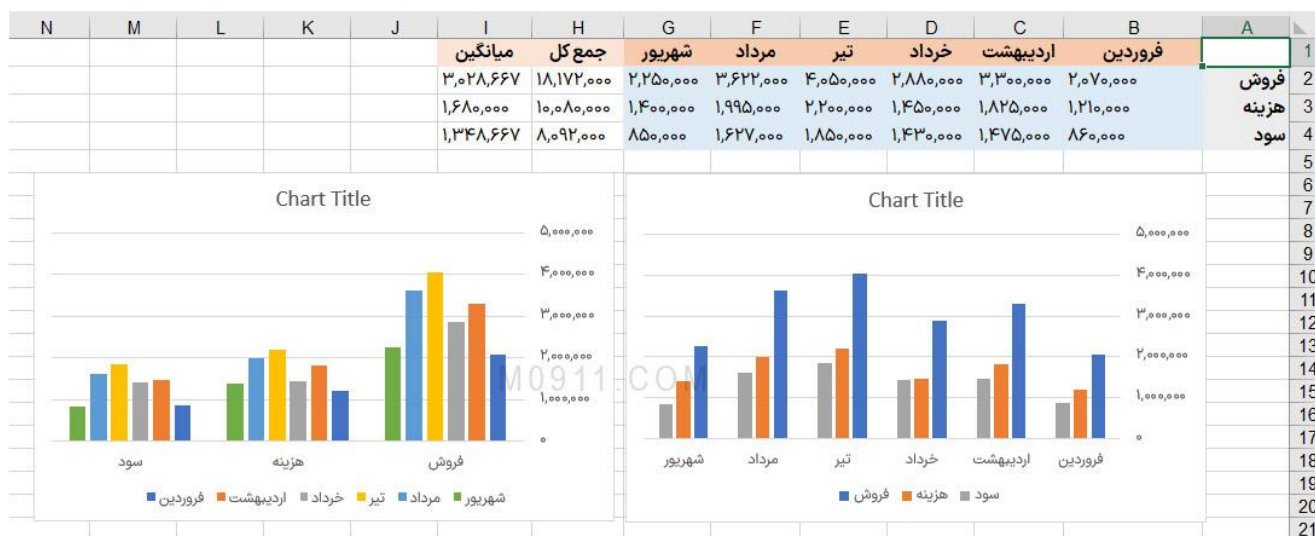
| N | M | L | K | J | I | H | G | F | E | D | C | B | A | |
|---|---|---|---|---|---|---|---|---|---|---|---|---|---|---|
| | | | | | میانگین | جمع کل | شهریور | مرداد | تیر | خرداد | اردیبهشت | فروردین | | 1 |
| | | | | | ۳,۰۲۸,۶۶۷ | ۱۸,۱۷۲,۰۰۰ | ۲,۲۵۰,۰۰۰ | ۳,۶۲۲,۰۰۰ | ۴,۰۵۰,۰۰۰ | ۲,۸۸۰,۰۰۰ | ۳,۳۰۰,۰۰۰ | ۲,۰۷۰,۰۰۰ | فروش | 2 |
| | | | | | ۱,۶۸۰,۰۰۰ | ۱۰,۰۸۰,۰۰۰ | ۱,۴۰۰,۰۰۰ | ۱,۹۹۵,۰۰۰ | ۲,۲۰۰,۰۰۰ | ۱,۴۵۰,۰۰۰ | ۱,۸۲۵,۰۰۰ | ۱,۲۱۰,۰۰۰ | هزینه | 3 |
| | | | | | ۱,۳۴۸,۶۶۷ | ۸,۰۹۲,۰۰۰ | ۸۵۰,۰۰۰ | ۱,۶۲۷,۰۰۰ | ۱,۸۵۰,۰۰۰ | ۱,۴۳۰,۰۰۰ | ۱,۴۷۵,۰۰۰ | ۸۶۰,۰۰۰ | سود | 4 |

5 6 7 8 9 10 11 12 13 14 15 16 17 18 19 20 21

Chart Title

۵,۰۰۰,۰۰۰
۴,۰۰۰,۰۰۰
۳,۰۰۰,۰۰۰
۲,۰۰۰,۰۰۰
۱,۰۰۰,۰۰۰
۰

سود هزینه فروش

فروردین اردیبهشت خرداد تیر مرداد شهریور

M0911.COM

Chart Title

۵,۰۰۰,۰۰۰
۴,۰۰۰,۰۰۰
۳,۰۰۰,۰۰۰
۲,۰۰۰,۰۰۰
۱,۰۰۰,۰۰۰
۰

شهریور مرداد تیر خرداد اردیبهشت فروردین

فروش هزینه سود